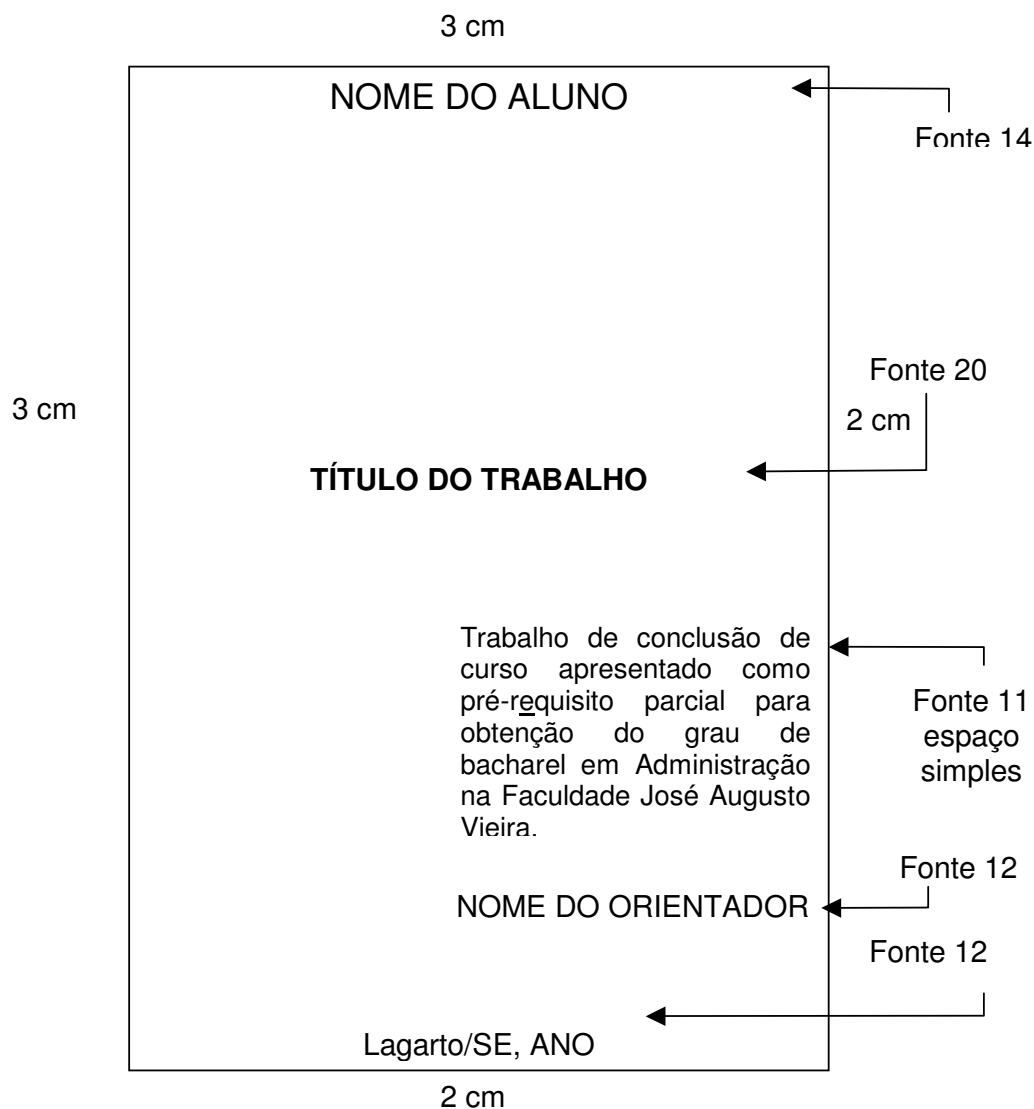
3 cm

NOME DO ALUNO

Fonte 14

3 cm

Fonte 20

2 cm

**TÍTULO DO TRABALHO**

Trabalho de conclusão de curso apresentado como pré-requisito parcial para obtenção do grau de bacharel em Administração na Faculdade José Augusto Vieira.

Fonte 11 espaço simples

Fonte 12

NOME DO ORIENTADOR

Fonte 12

Lagarto/SE, ANO

2 cm